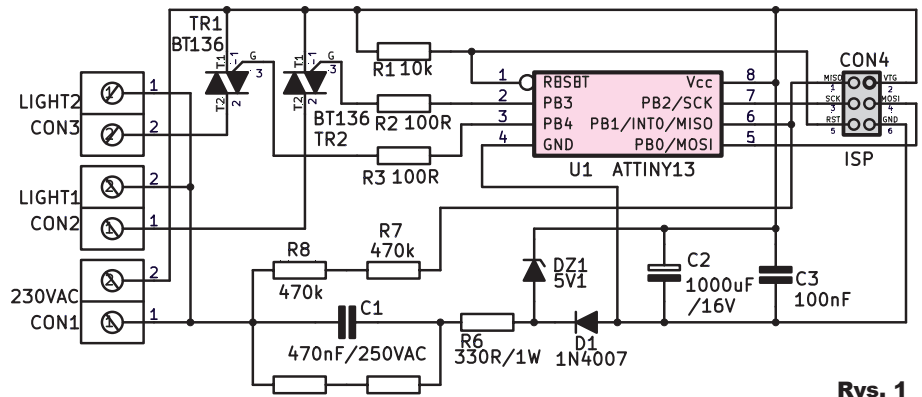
TR1
BT136
T1 1
G
3
T2 2
T1 1
G
3
T2 2
BT136
TR2
R1 10k
R2 100R
R3 100R
1
2
3
4
RESET
PB3
PB4
GND
Vcc
PB2/SCK
PB1/INT0/MISO
PB0/MOSI
8
7
6
5
U1 ATTINY13
CON4
MISO 1
SCK 3
RST 5
VTG 2
MOSI 4
GND 6
ISP
LIGHT2
CON3
1
2
LIGHT1
CON2
2
1
230VAC
CON1
2
1
R8
470k
R7
470k
C1
470nF/250VAC
R6
330R/1W
DZ1
5V1
D1
1N4007
C2
1000uF
/16V
C3
100nF
Rys. 1